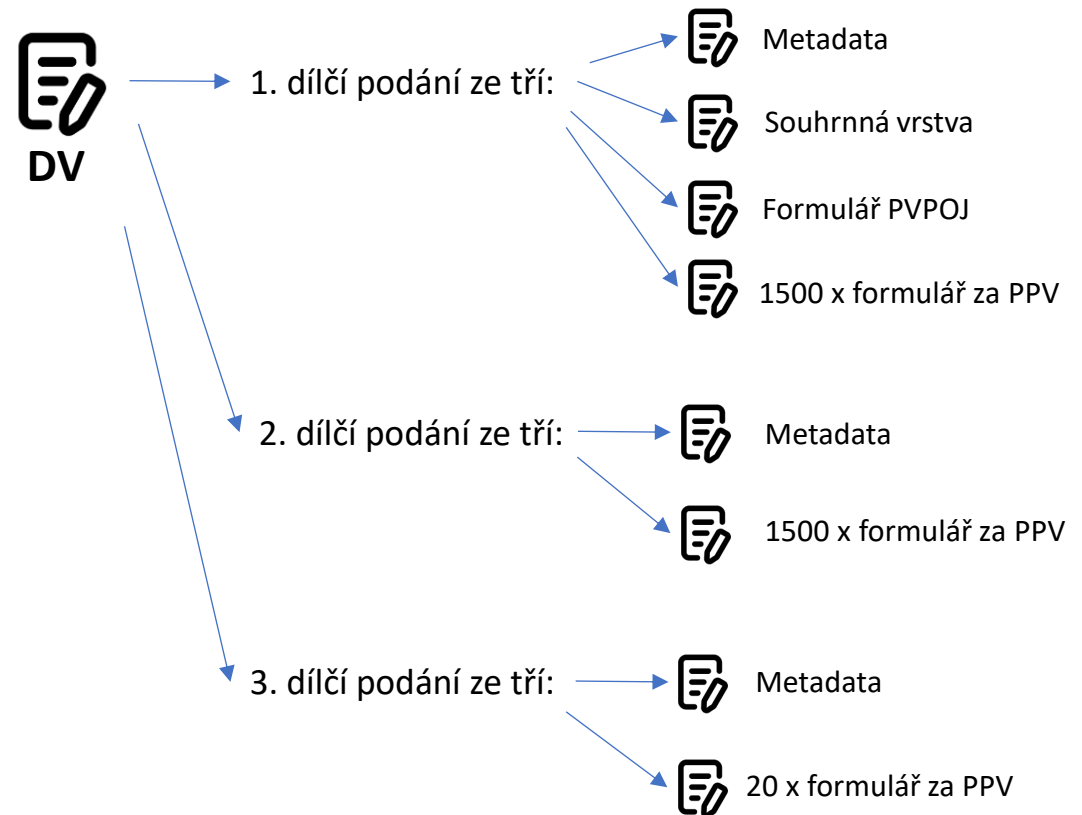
DV

1. dílčí podání ze tří:

Metadata

Souhrnná vrstva

Formulář PVPOJ

1500 x formulář za PPV

2. dílčí podání ze tří:

Metadata

1500 x formulář za PPV

3. dílčí podání ze tří:

Metadata

20 x formulář za PPV